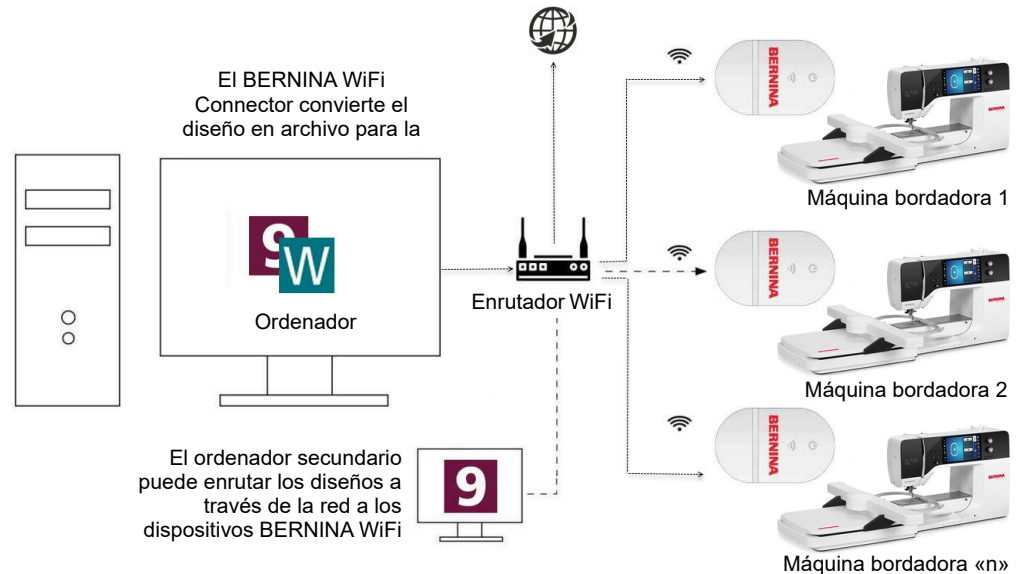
El BERNINA WiFi Connector convierte el diseño en archivo para la

9

W

Ordenador

Enrutador WiFi

BERNINA

Máquina bordadora 1

BERNINA

Máquina bordadora 2

BERNINA

Máquina bordadora «n»

El ordenador secundario puede enrutar los diseños a través de la red a los dispositivos BERNINA WiFi

9